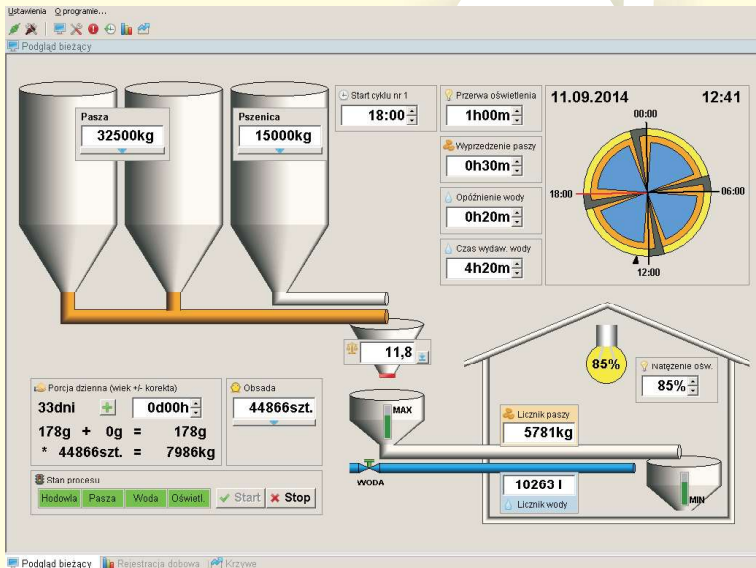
Ustawienia O programie...

Podgląd bieżący

Pasza
32500kg

Pszenica
15000kg

Start cyklu nr 1
18:00

Przerwa oświetlenia
1h00m

Wyprzedzenie paszy
0h30m

Opóźnienie wody
0h20m

Czas wydaw. wody
4h20m

11.09.2014
12:41
00:00
18:00
06:00
12:00

11,8

85%

Natężenie ośw.
85%

Porcja dzienna (wiek +/- korekta)
33dni
0d00h
178g + 0g = 178g
* 44866szt. = 7986kg

Obsada
44866szt.

MAX

Licznik paszy
5781kg

WODA

10263 l
Licznik wody

MIN

Stan procesu
Hodowla Pasza Woda Oświetl.
Start
Stop

Podgląd bieżący Rejestracja dobowa Krzywe